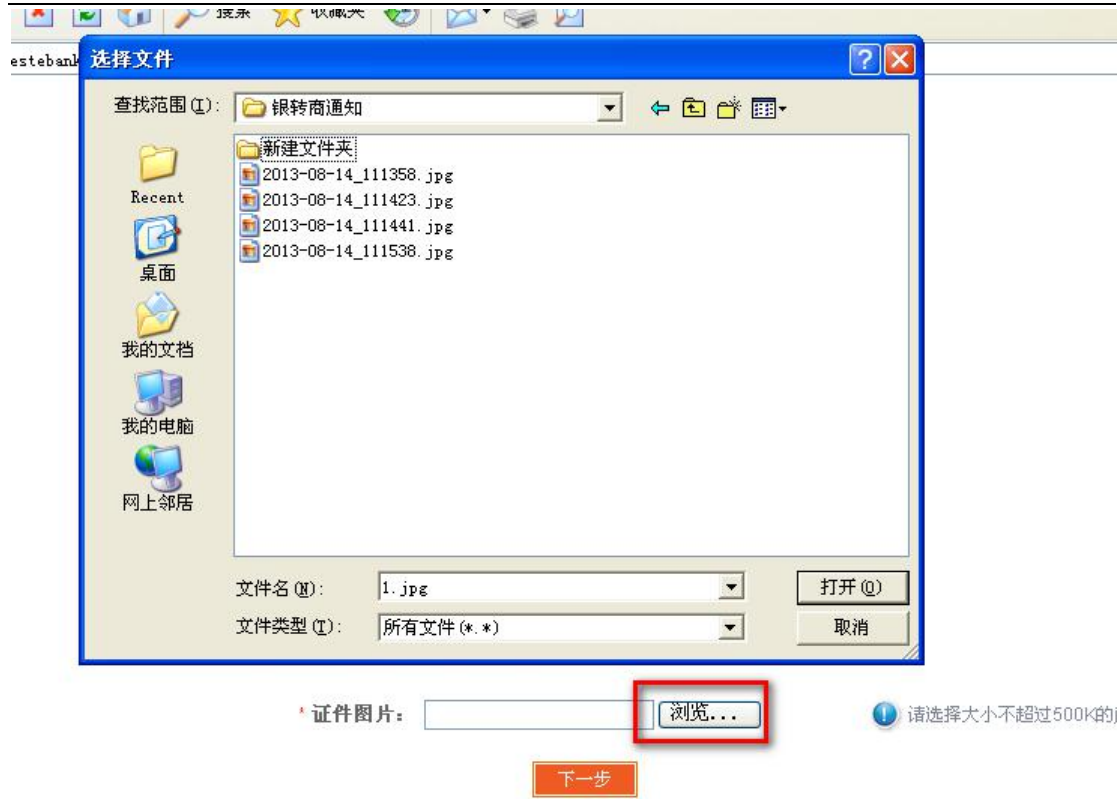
搜索 收藏夹

estebank 选择文件

查找范围(I): 银转商通知

新建文件夹
2013-08-14_111358.jpg
2013-08-14_111423.jpg
2013-08-14_111441.jpg
2013-08-14_111538.jpg

Recent
桌面
我的文档
我的电脑
网上邻居

文件名(N): 1.jpg
打开(O)
文件类型(T): 所有文件(*.*)
取消

* 证件图片: 浏览...
请选择大小不超过500K的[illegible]

下一步